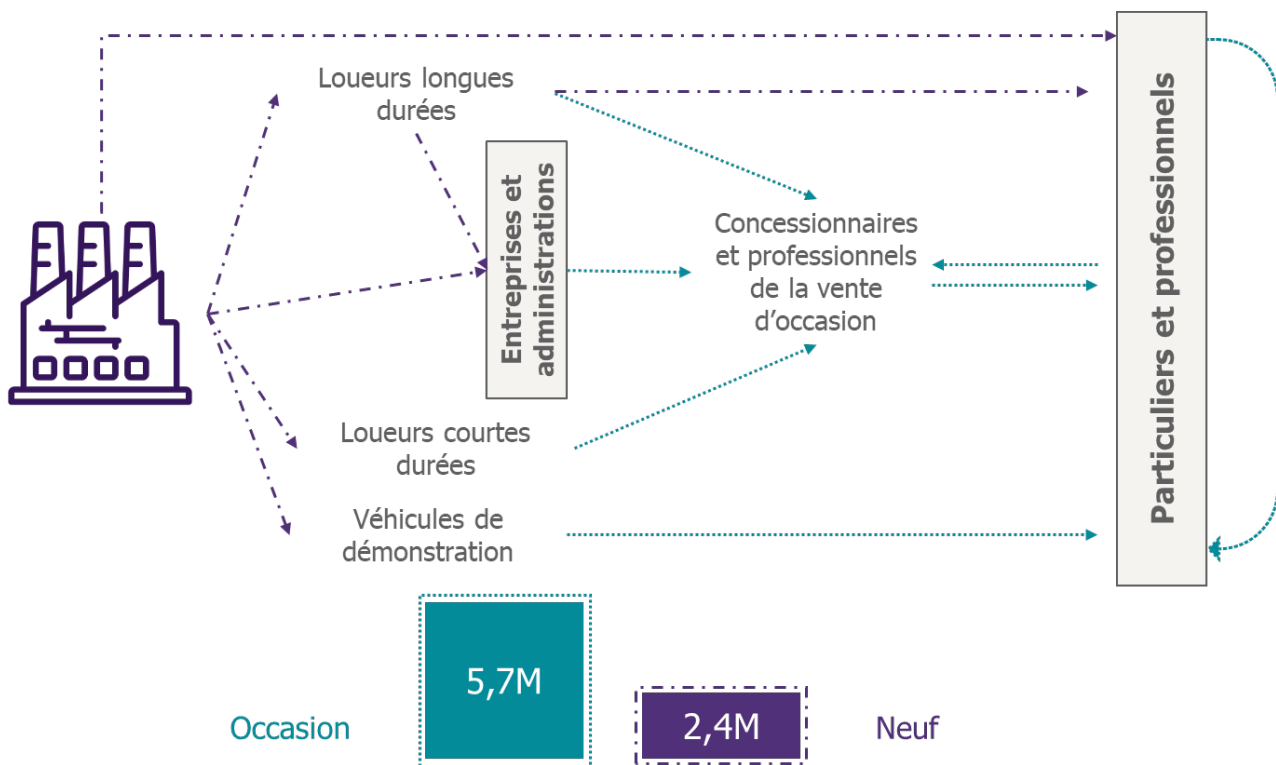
Loueurs longues durées

Entreprises et administrations

Concessionnaires et professionnels de la vente d'occasion

Particuliers et professionnels

Loueurs courtes durées

Véhicules de démonstration

Occasion

5,7M

2,4M

Neuf